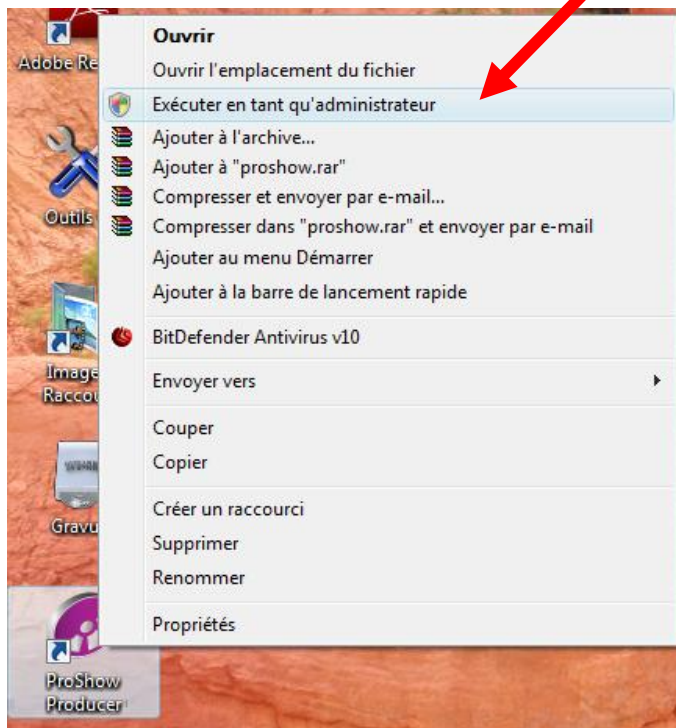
Adobe Re
Outils
Image
Raccou
Gravu
ProShow
Producer

Ouvrir
Ouvrir l'emplacement du fichier
Exécuter en tant qu'administrateur
Ajouter à l'archive...
Ajouter à "proshow.rar"
Compresser et envoyer par e-mail...
Compresser dans "proshow.rar" et envoyer par e-mail
Ajouter au menu Démarrer
Ajouter à la barre de lancement rapide
BitDefender Antivirus v10
Envoyer vers
Couper
Copier
Créer un raccourci
Supprimer
Renommer
Propriétés